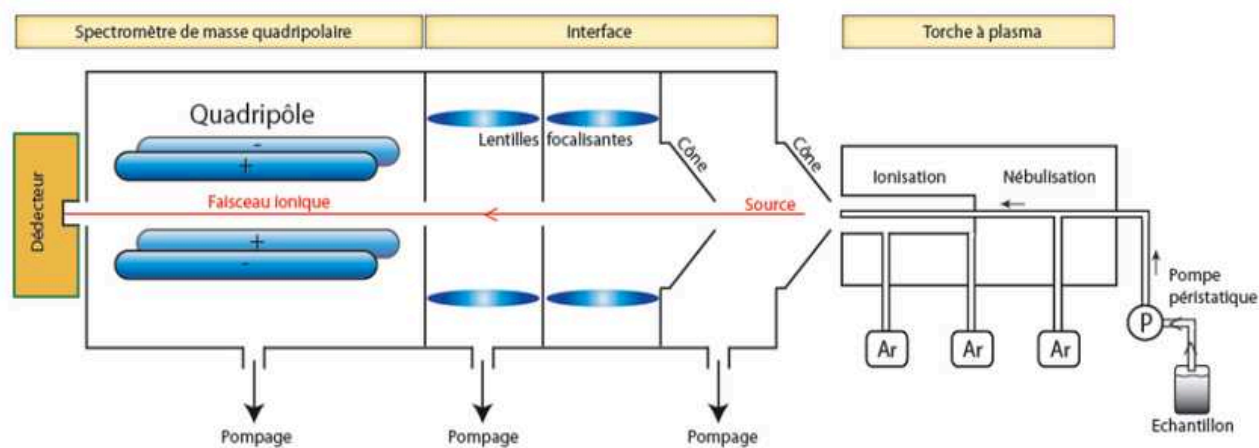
Spectromètre de masse quadripolaire

Interface

Torche à plasma

Quadripôle

-

+

+

-

Dédecteur

Faisceau ionique

Lentilles focalisantes

Cône

Cône

Source

Ionisation

Nébulisation

Pompe péristatique

P

Ar

Ar

Ar

Echantillon

Pompage

Pompage

Pompage